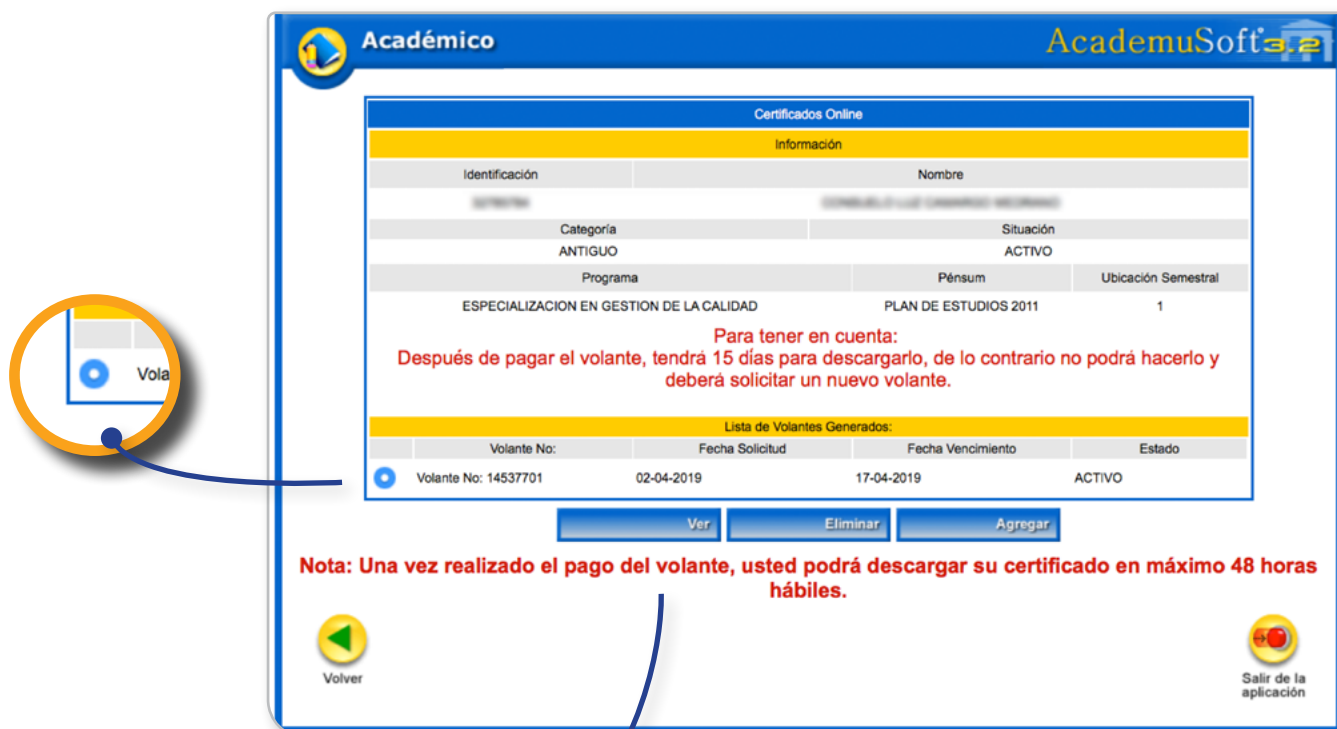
Vola

Académico

AcademuSoft 3.2

Certificados Online

Información

| Identificación | Nombre |
|---|---|
| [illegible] | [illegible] |

| Categoría | Situación |
|---|---|
| ANTIGUO | ACTIVO |

| Programa | Pénsum | Ubicación Semestral |
|---|---|---|
| ESPECIALIZACION EN GESTION DE LA CALIDAD | PLAN DE ESTUDIOS 2011 | 1 |

Para tener en cuenta:
Después de pagar el volante, tendrá 15 días para descargarlo, de lo contrario no podrá hacerlo y deberá solicitar un nuevo volante.

Lista de Volantes Generados:

| | Volante No: | Fecha Solicitud | Fecha Vencimiento | Estado |
|---|---|---|---|---|
| | Volante No: 14537701 | 02-04-2019 | 17-04-2019 | ACTIVO |

Ver Eliminar Agregar

Nota: Una vez realizado el pago del volante, usted podrá descargar su certificado en máximo 48 horas hábiles.

Volver

Salir de la aplicación